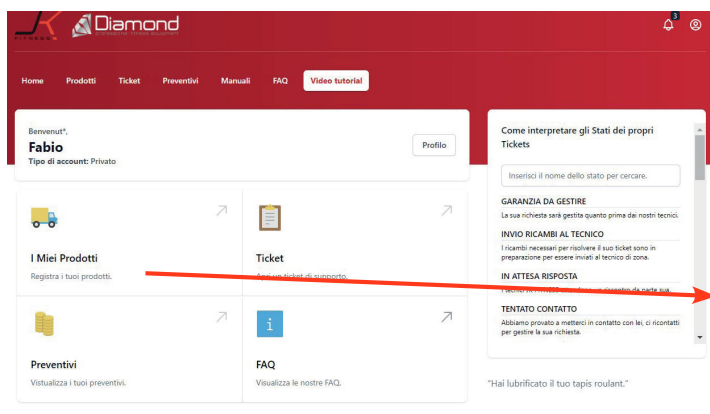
JK FITNESS Diamond

3

Home Prodotti Ticket Preventivi Manuali FAQ Video tutorial

Benvenut*,
Fabio
Tipo di account: Privato

Profilo

I Miei Prodotti
Registra i tuoi prodotti.

Ticket
Apri un ticket di supporto.

i

Preventivi
Visualizza i tuoi preventivi.

FAQ
Visualizza le nostre FAQ.

Come interpretare gli Stati dei propri Tickets

Inserisci il nome dello stato per cercare.

GARANZIA DA GESTIRE
La sua richiesta sarà gestita quanto prima dai nostri tecnici.

INVIO RICAMBI AL TECNICO
I ricambi necessari per risolvere il suo ticket sono in preparazione per essere inviati al tecnico di zona.

IN ATTESA RISPOSTA
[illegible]

TENTATO CONTATTO
Abbiamo provato a metterci in contatto con lei, ci ricontatti per gestire la sua richiesta.

"Hai lubrificato il tuo tapis roulant."